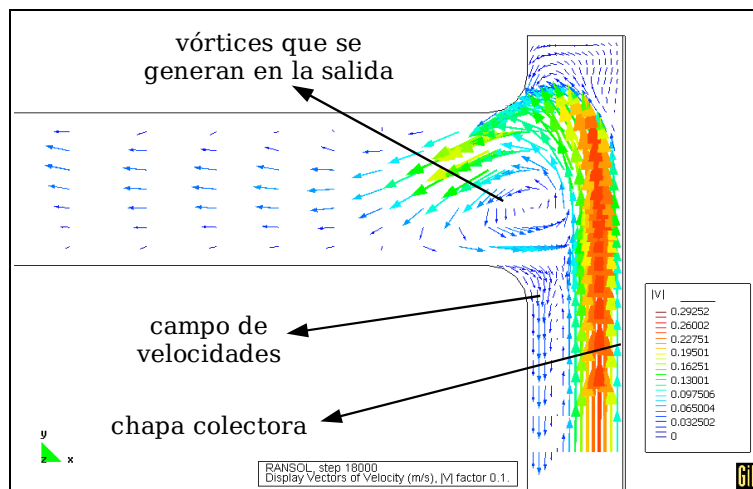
vórtices que se generan en la salida

campo de velocidades

chapa colectora

|V|
0.29252
0.26002
0.22751
0.19501
0.16251
0.13001
0.097506
0.065004
0.032502
0

y
z x

RANSOL, step 18000
Display Vectors of Velocity (m/s), |V| factor 0.1.

Gi